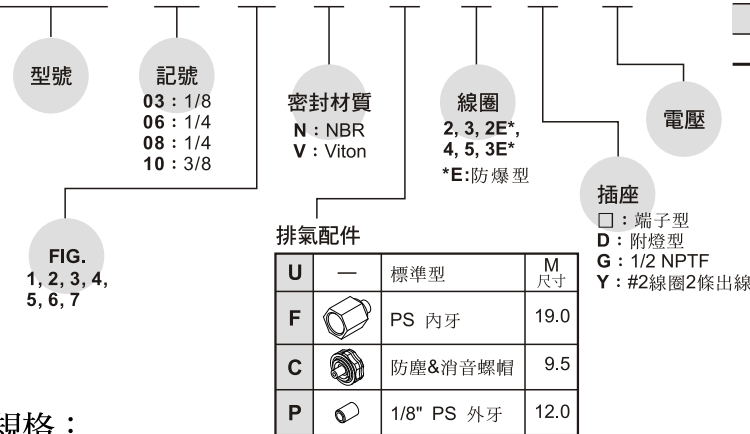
型號

記號
**03**：1/8
**06**：1/4
**08**：1/4
**10**：3/8

密封材質
**N**：NBR
**V**：Viton

線圈
**2, 3, 2E\*,**
**4, 5, 3E\***
**\*E**:防爆型

電壓

插座
□：端子型
**D**：附燈型
**G**：1/2 NPTF
**Y**：#2線圈2條出線

FIG.
**1, 2, 3, 4,**
**5, 6, 7**

排氣配件

| | | | M 尺寸 |
|---|---|---|---|
| U | — | 標準型 | M 尺寸 |
| F | | PS 內牙 | 19.0 |
| C | | 防塵&消音螺帽 | 9.5 |
| P | | 1/8" PS 外牙 | 12.0 |

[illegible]格：